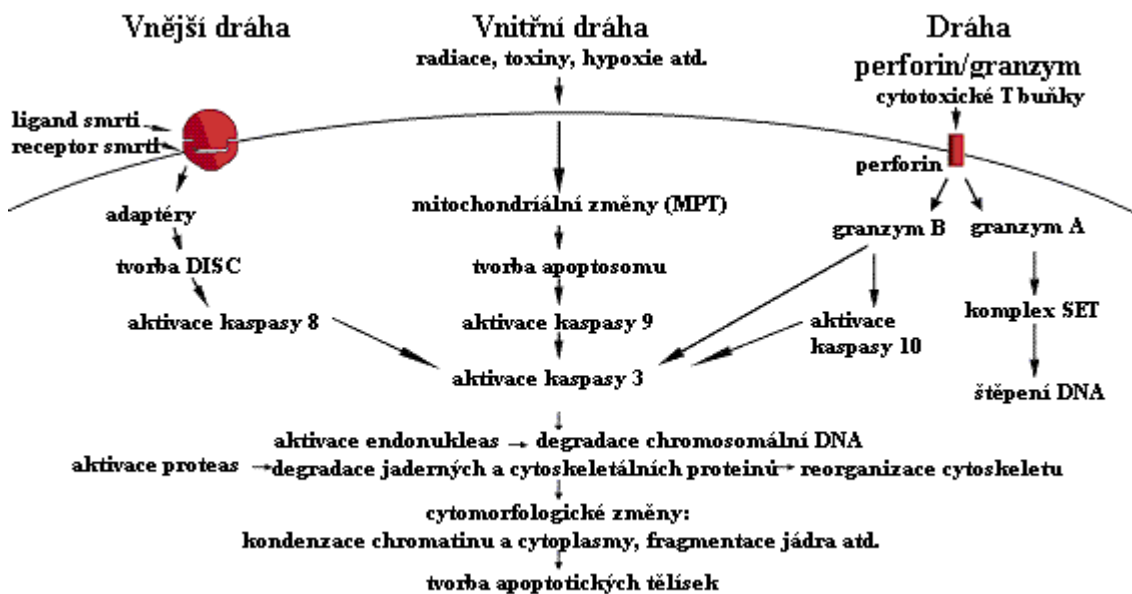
Vnější dráha

Vnitřní dráha
radiace, toxiny, hypoxie atd.

Dráha
perforin/granzym
cytotoxické T buňky

ligand smrti
receptor smrti

perforin

adaptéry

mitochondriální změny (MPT)

granzym B

granzym A

tvorba DISC

tvorba apoptosomu

aktivace kaspasy 8

aktivace kaspasy 9

aktivace kaspasy 10

komplex SET

aktivace kaspasy 3

štěpení DNA

aktivace endonukleas → degradace chromosomální DNA
aktivace proteas → degradace jaderných a cytoskeletálních proteinů → reorganizace cytoskeletu

cytomorfologické změny:
kondenzace chromatinu a cytoplasmy, fragmentace jádra atd.

tvorba apoptotických tělísek